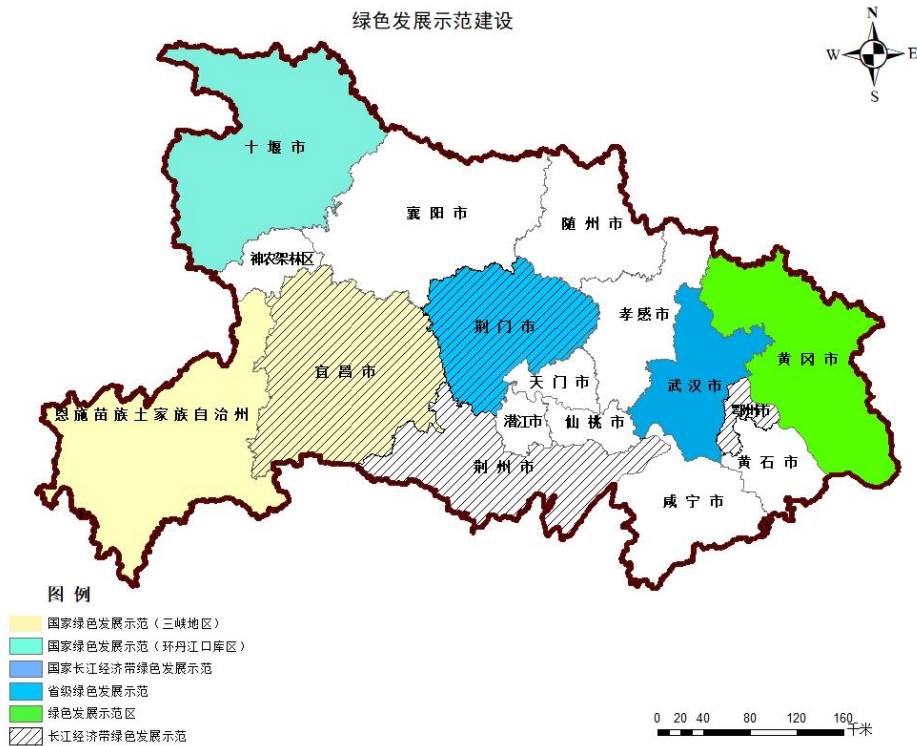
绿色发展示范建设

N
W
E
S

十堰市
襄阳市
随州市
神农架林区
荆门市
孝感市
宜昌市
天门市
武汉市
黄冈市
恩施苗族土家族自治州
潜江市
仙桃市
鄂州市
荆州市
黄石市
咸宁市

图例
国家绿色发展示范（三峡地区）
国家绿色发展示范（环丹江口库区）
国家长江经济带绿色发展示范
省级绿色发展示范
绿色发展示范区
长江经济带绿色发展示范

0 20 40 80 120 160 千米